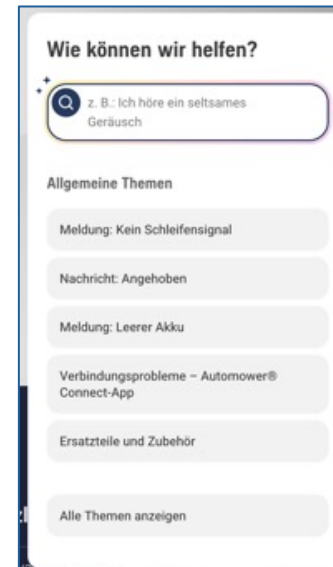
Wie können wir helfen?

z. B.: Ich höre ein seltsames Geräusch

Allgemeine Themen

Meldung: Kein Schleifensignal

Nachricht: Angehoben

Meldung: Leerer Akku

Verbindungsprobleme – Automower® Connect-App

Ersatzteile und Zubehör

Alle Themen anzeigen